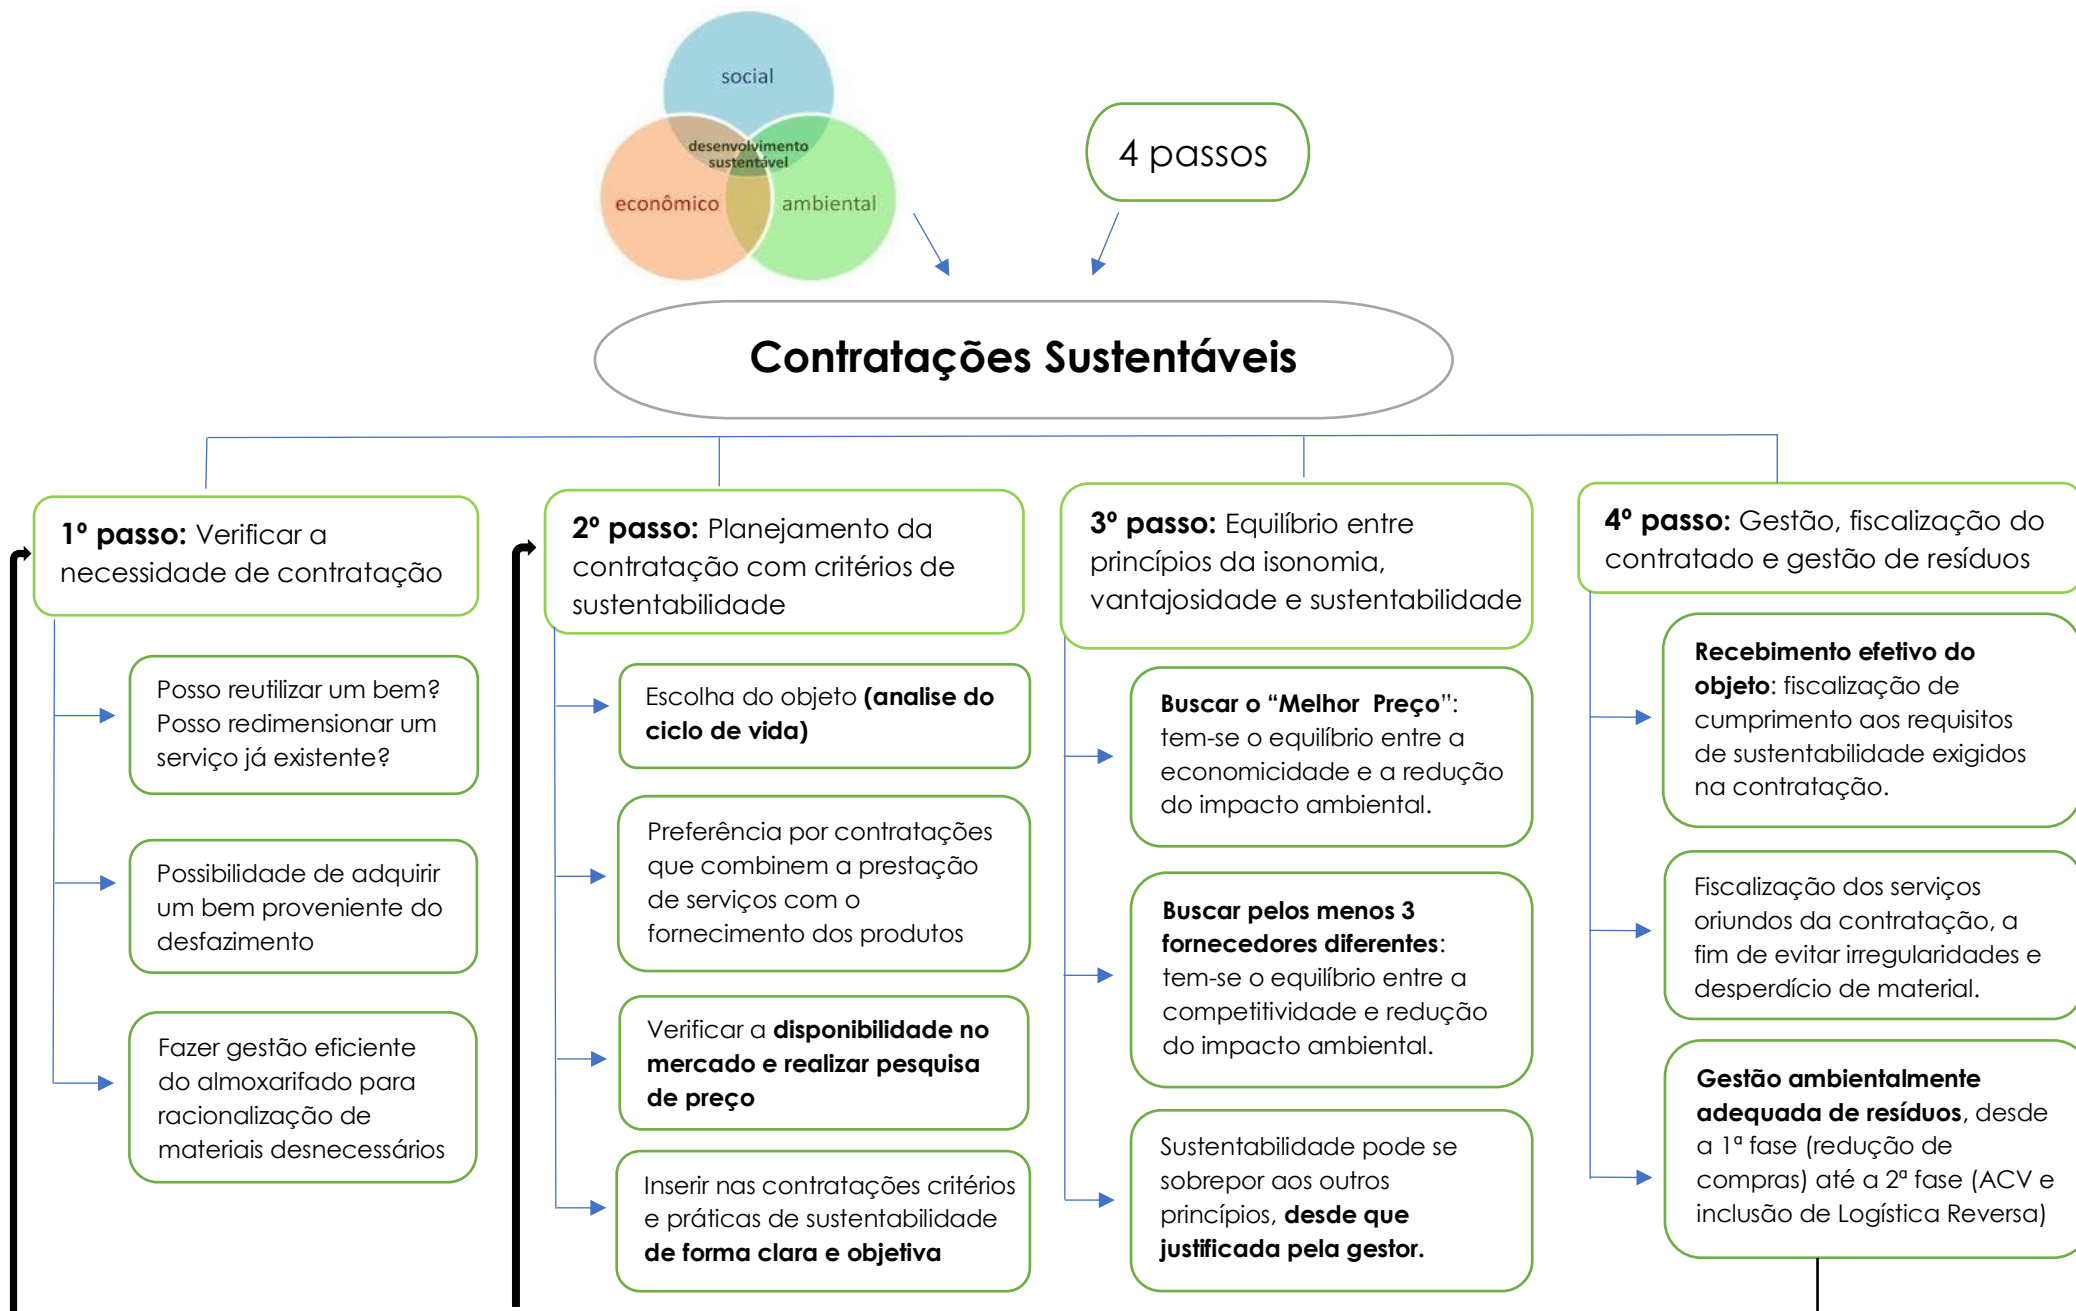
social
desenvolvimento sustentável
econômico
ambiental

4 passos

Contratações Sustentáveis

**1º passo:** Verificar a necessidade de contratação

Posso reutilizar um bem? Posso redimensionar um serviço já existente?

Possibilidade de adquirir um bem proveniente do desfazimento

Fazer gestão eficiente do almoxarifado para racionalização de materiais desnecessários

**2º passo:** Planejamento da contratação com critérios de sustentabilidade

Escolha do objeto **(analise do ciclo de vida)**

Preferência por contratações que combinem a prestação de serviços com o fornecimento dos produtos

Verificar a **disponibilidade no mercado e realizar pesquisa de preço**

Inserir nas contratações critérios e práticas de sustentabilidade **de forma clara e objetiva**

**3º passo:** Equilíbrio entre princípios da isonomia, vantajosidade e sustentabilidade

**Buscar o "Melhor Preço"**: tem-se o equilíbrio entre a economicidade e a redução do impacto ambiental.

**Buscar pelos menos 3 fornecedores diferentes**: tem-se o equilíbrio entre a competitividade e redução do impacto ambiental.

Sustentabilidade pode se sobrepor aos outros princípios, **desde que justificada pela gestor.**

**4º passo:** Gestão, fiscalização do contratado e gestão de resíduos

**Recebimento efetivo do objeto**: fiscalização de cumprimento aos requisitos de sustentabilidade exigidos na contratação.

Fiscalização dos serviços oriundos da contratação, a fim de evitar irregularidades e desperdício de material.

**Gestão ambientalmente adequada de resíduos**, desde a 1ª fase (redução de compras) até a 2ª fase (ACV e inclusão de Logística Reversa)